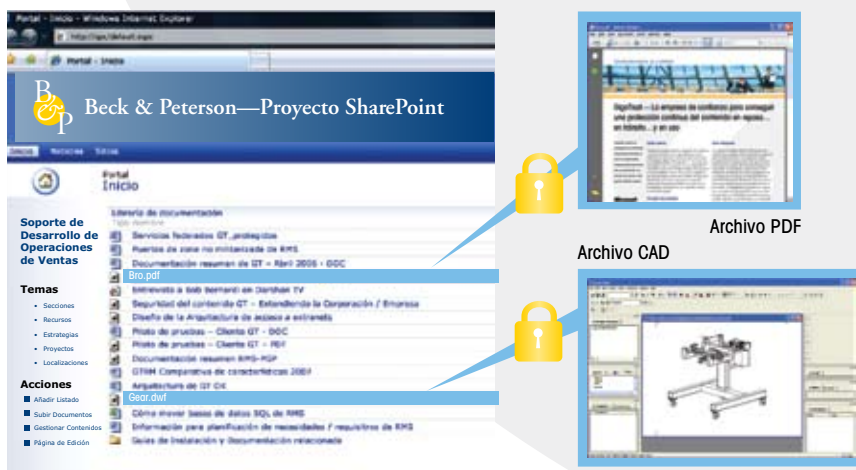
Portal - Inicio - Windows Internet Explorer

Portal - Inicio

B&P Beck & Peterson—Proyecto SharePoint

Inicio Noticias Sitios

Portal
Inicio

Soporte de Desarrollo de Operaciones de Ventas

Temas
• Secciones
• Recursos
• Estrategias
• Proyectos
• Localizaciones

Acciones
Añadir Listado
Subir Documentos
Gestionar Contenidos
Página de Edición

Librería de documentación
Servicios federados GT_protegidos
Puertos de zona no militarizada de RMS
Documentación resumen de GT – Abril 2006 – DOC
Bro.pdf
Entrevista a Bob Bernard en Dareshan TV
Seguridad del contenido GT – Extendiendo la Corporación / Empresa
Diseño de la Arquitectura de acceso a extranets
Piloto de pruebas – Cliente GT – DOC
Piloto de pruebas – Cliente GT – PDF
Documentación resumen RMS-PDF
GTRM Comparativa de características 2007
Arquitectura de GT CK
Gear.dwf
Cómo mover bases de datos SQL de RMS
Información para planificación de necesidades / requisitos de RMS
Guías de Instalación y Documentación relacionada

Archivo PDF

Archivo CAD